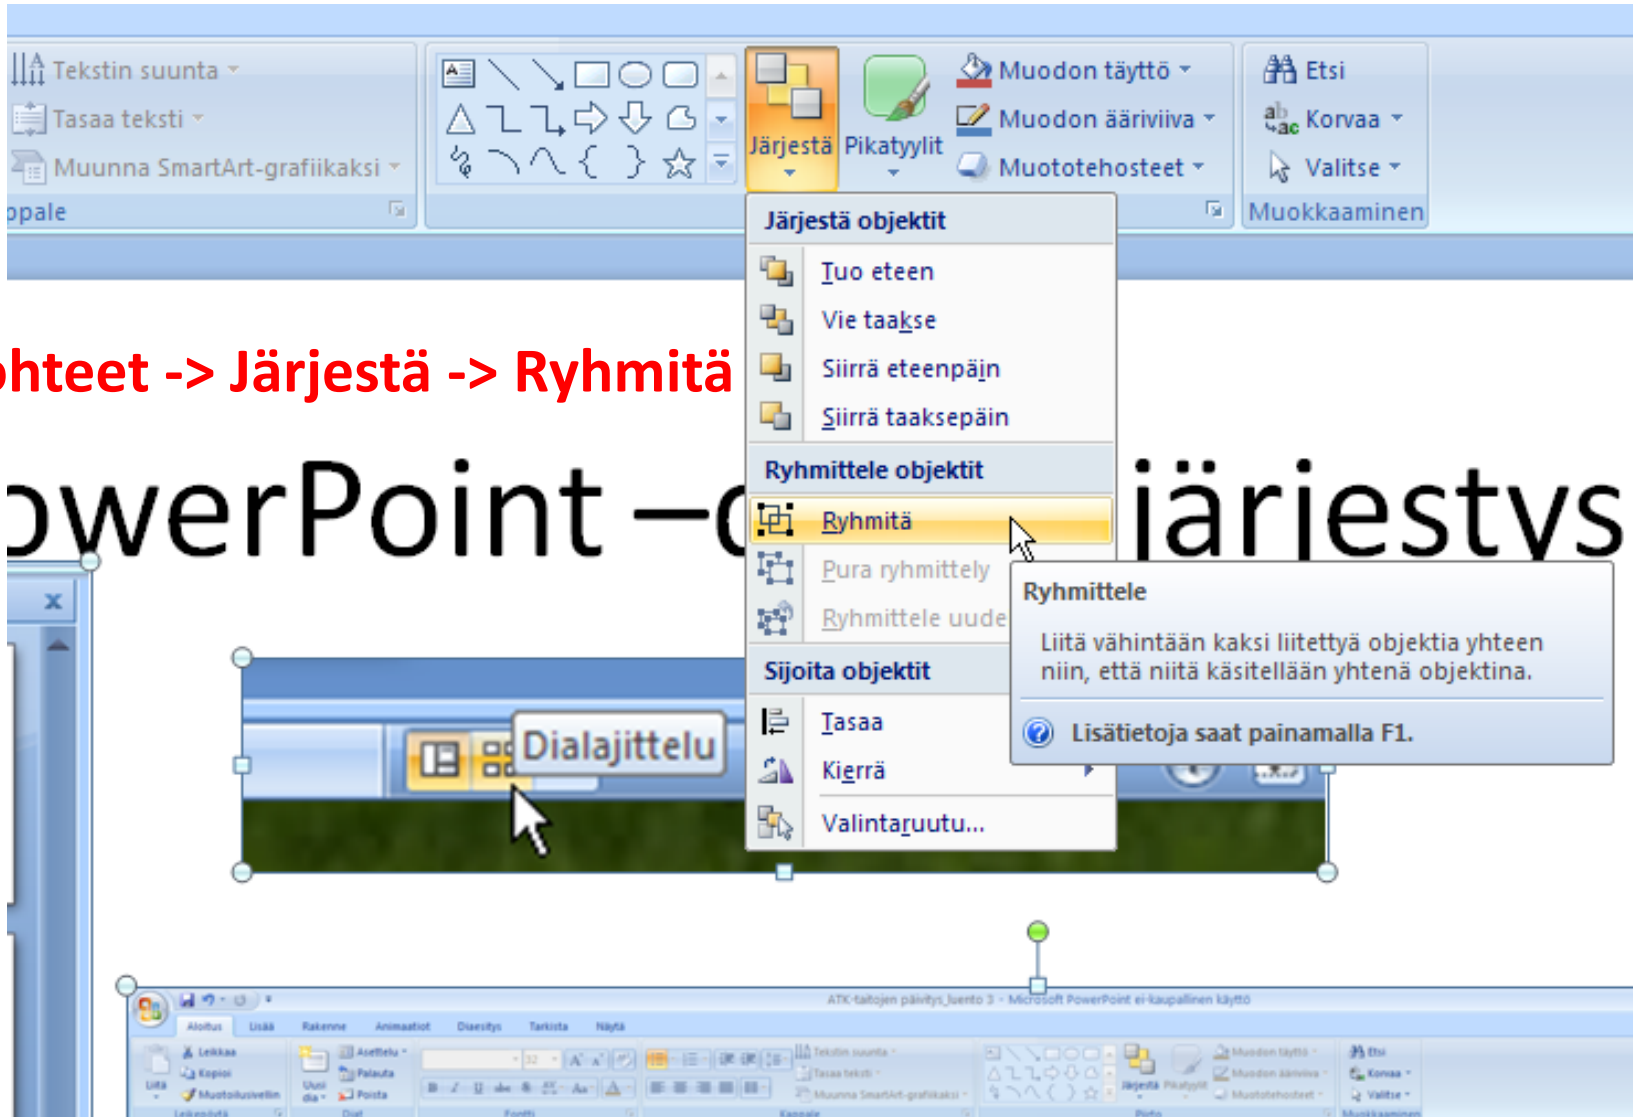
Tekstin suunta
Tasaa teksti
Muunna SmartArt-grafiikaksi
ppale

Järjestä
Pikatyylit
Muodon täyttö
Muodon ääriviiva
Muototehosteet

Etsi
Korvaa
Valitse
Muokkaaminen

Järjestä objektit
Tuo eteen
Vie taakse
Siirrä eteenpäin
Siirrä taaksepäin
Ryhmittele objektit
Ryhmitä
Pura ryhmittely
Ryhmittele uude
Sijoita objektit
Tasaa
Kierrä
Valintaruutu...

Ryhmittele
Liitä vähintään kaksi liitettyä objektia yhteen niin, että niitä käsitellään yhtenä objektina.
Lisätietoja saat painamalla F1.

ohteet -> Järjestä -> Ryhmitä

owerPoint –c järjestys

Dialajittelu

ATK-taitojen päivitys_luento 3 - Microsoft PowerPoint ei-kaupallinen käyttö
Aloitus Lisää Rakenne Animaatiot Diaesitys Tarkista Näytä
Leikkaa Kopioi Muotoilusivellin Liitä Leikepöytä
Uusi dia Asettelu Palauta Poista Diat
Fontti Kappale
Tekstin suunta Tasaa teksti Muunna SmartArt-grafiikaksi
Järjestä Pikatyylit Piirto
Muodon täyttö Muodon ääriviiva Muototehosteet
Etsi Korvaa Valitse Muokkaaminen